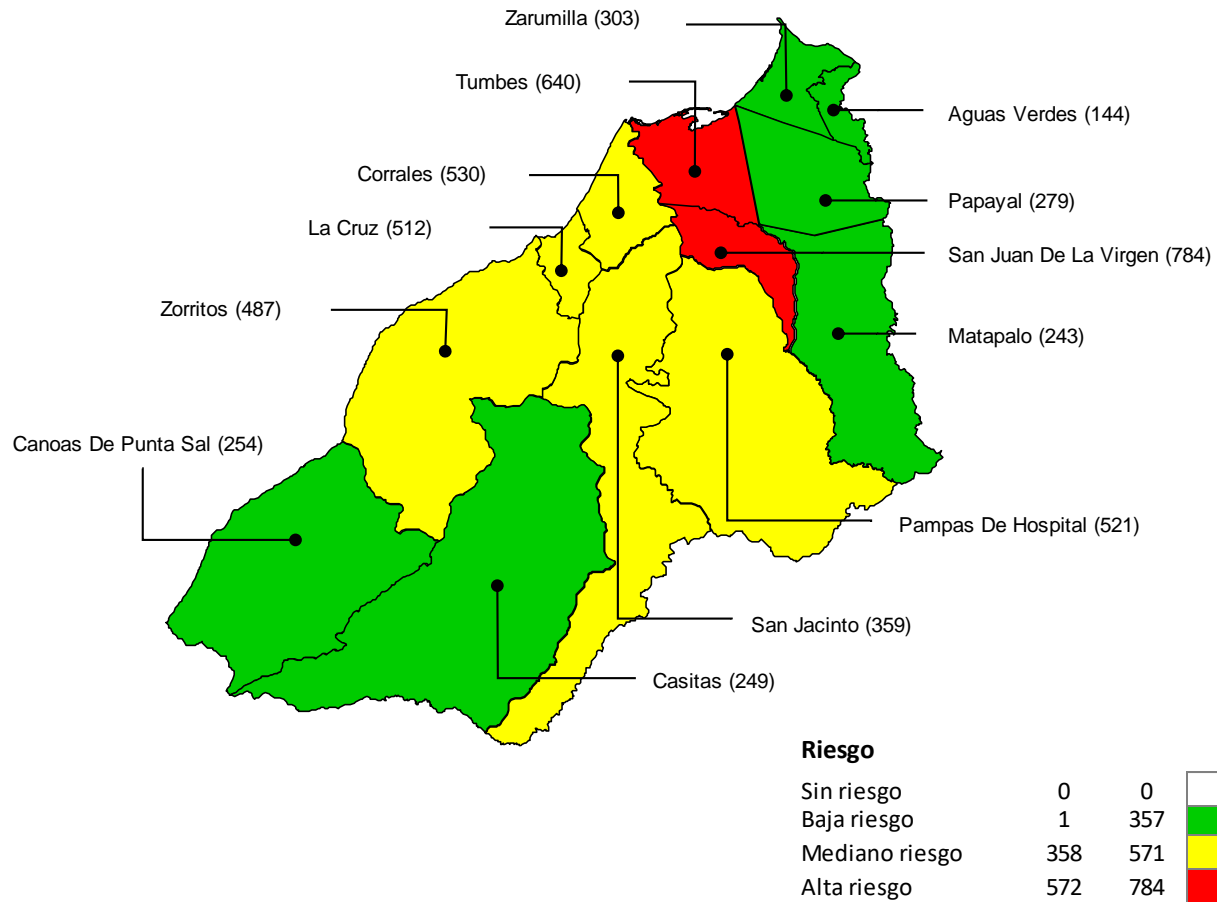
Zarumilla (303)

Tumbes (640)

Aguas Verdes (144)

Corrales (530)

Papayal (279)

La Cruz (512)

San Juan De La Virgen (784)

Zorritos (487)

Matapalo (243)

Canoas De Punta Sal (254)

Pampas De Hospital (521)

San Jacinto (359)

Casitas (249)

**Riesgo**

| | | |
|---|---|---|
| Sin riesgo | 0 | 0 |
| Baja riesgo | 1 | 357 |
| Mediano riesgo | 358 | 571 |
| Alta riesgo | 572 | 784 |